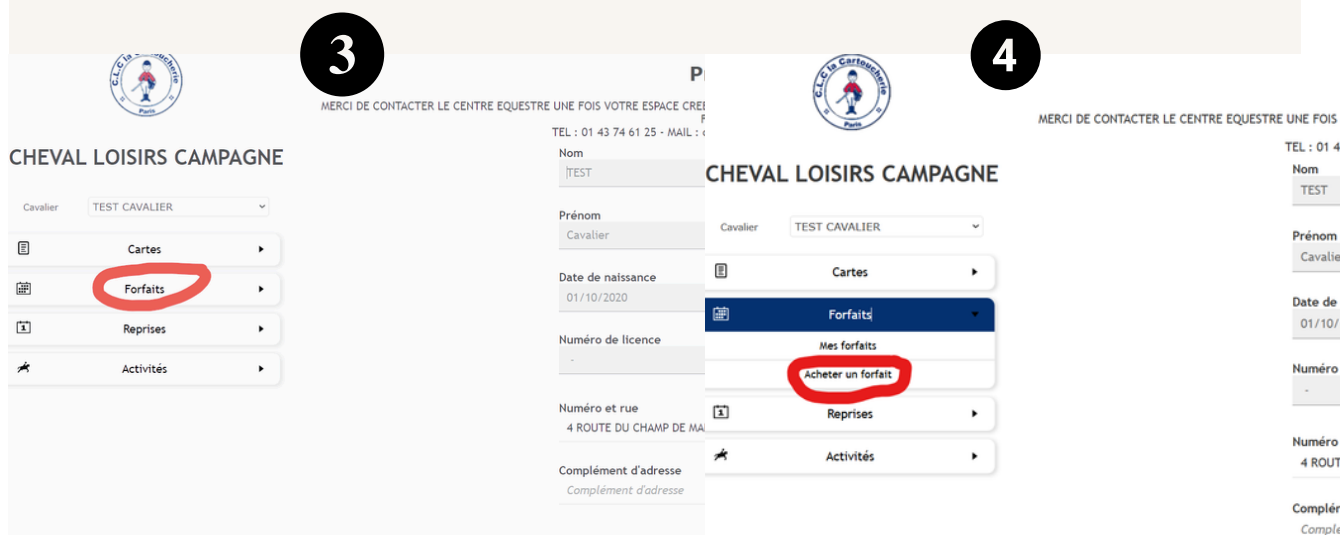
C.L.C la Cartoucherie Paris

3

P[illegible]

MERCI DE CONTACTER LE CENTRE EQUESTRE UNE FOIS VOTRE ESPACE CREE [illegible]

TEL : 01 43 74 61 25 - MAIL : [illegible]

CHEVAL LOISIRS CAMPAGNE

Cavalier TEST CAVALIER

Cartes

Forfaits

Reprises

Activités

Nom
TEST

Prénom
Cavalier

Date de naissance
01/10/2020

Numéro de licence
-

Numéro et rue
4 ROUTE DU CHAMP DE MA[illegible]

Complément d'adresse
Complément d'adresse

C.L.C la Cartoucherie Paris

4

MERCI DE CONTACTER LE CENTRE EQUESTRE UNE FOIS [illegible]

TEL : 01 4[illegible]

CHEVAL LOISIRS CAMPAGNE

Cavalier TEST CAVALIER

Cartes

Forfaits

Mes forfaits

Acheter un forfait

Reprises

Activités

Nom
TEST

Prénom
Cavalie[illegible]

Date de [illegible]
01/10/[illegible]

Numéro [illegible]
-

Numéro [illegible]
4 ROUT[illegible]

Complém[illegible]
Comple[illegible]